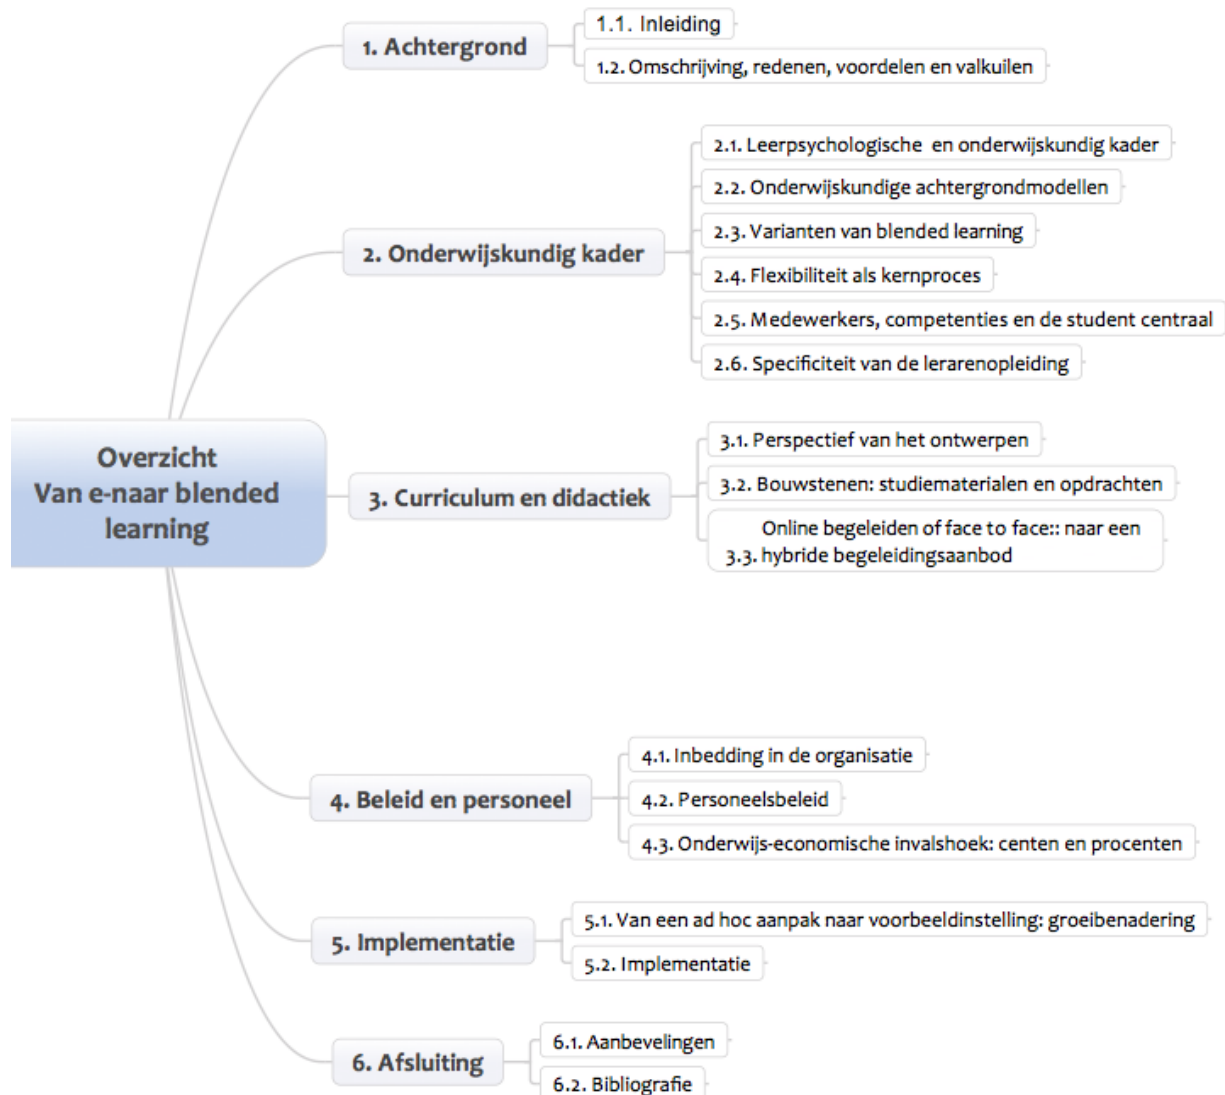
Overzicht
Van e-naar blended learning

1. Achtergrond

1.1. Inleiding

1.2. Omschrijving, redenen, voordelen en valkuilen

2. Onderwijskundig kader

2.1. Leerpsychologische en onderwijskundig kader

2.2. Onderwijskundige achtergrondmodellen

2.3. Varianten van blended learning

2.4. Flexibiliteit als kernproces

2.5. Medewerkers, competenties en de student centraal

2.6. Specificiteit van de lerarenopleiding

3. Curriculum en didactiek

3.1. Perspectief van het ontwerpen

3.2. Bouwstenen: studiematerialen en opdrachten

3.3. Online begeleiden of face to face:: naar een hybride begeleidingsaanbod

4. Beleid en personeel

4.1. Inbedding in de organisatie

4.2. Personeelsbeleid

4.3. Onderwijs-economische invalshoek: centen en procenten

5. Implementatie

5.1. Van een ad hoc aanpak naar voorbeeldinstelling: groeibenadering

5.2. Implementatie

6. Afsluiting

6.1. Aanbevelingen

6.2. Bibliografie